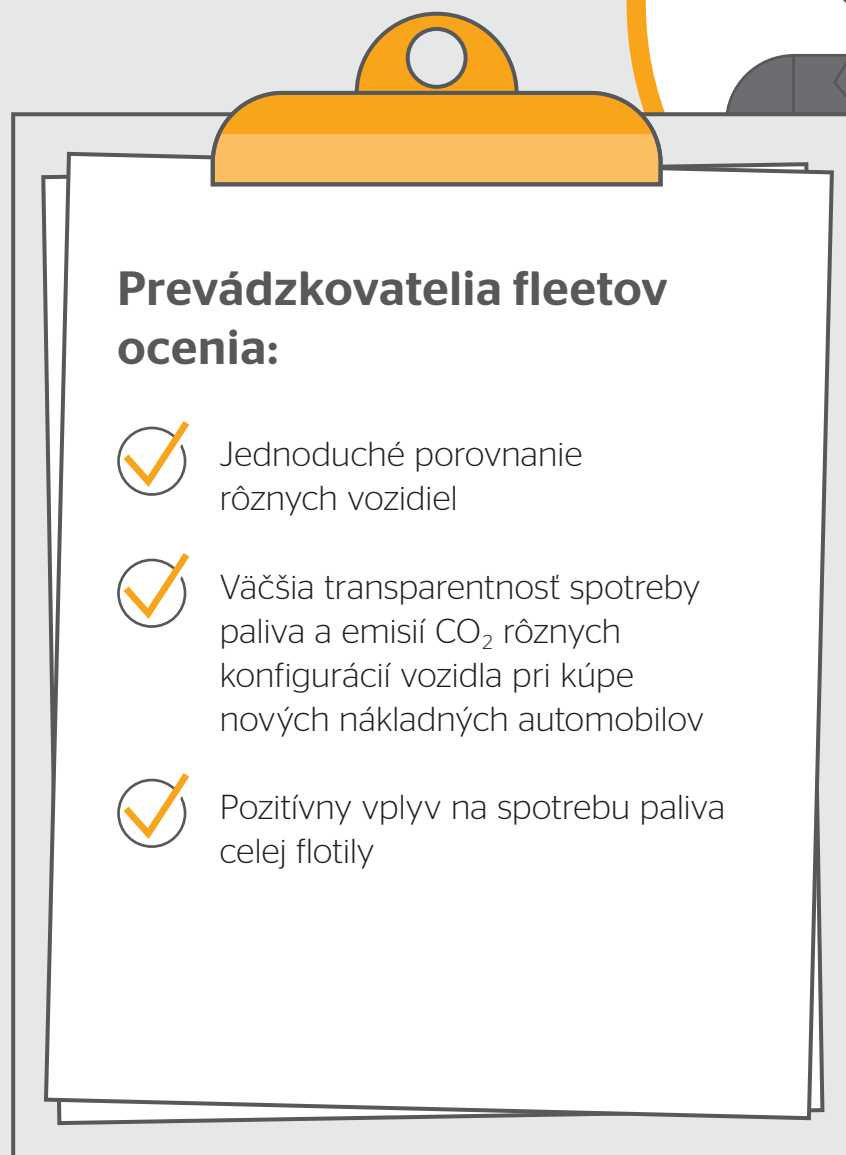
Prevádzkovatelia fleetov ocenia:

Jednoduché porovnanie rôznych vozidiel

Väčšia transparentnosť spotreby paliva a emisií $CO_2$ rôznych konfigurácií vozidla pri kúpe nových nákladných automobilov

Pozitívny vplyv na spotrebu paliva celej flotily